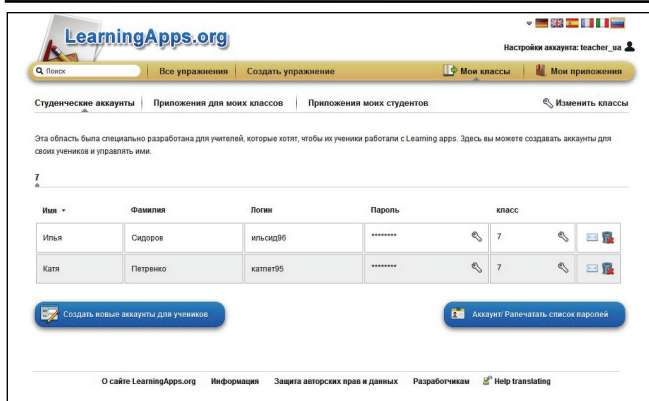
LearningApps.org

Настройки аккаунта: teacher_ua

Поиск | Все упражнения | Создать упражнение | Мои классы | Мои приложения

Студенческие аккаунты | Приложения для моих классов | Приложения моих студентов | Изменить классы

Эта область была специально разработана для учителей, которые хотят, чтобы их ученики работали с Learning apps. Здесь вы можете создавать аккаунты для своих учеников и управлять ими.

7

| Имя | Фамилия | Логин | Пароль | класс |
|---|---|---|---|---|
| Илья | Сидоров | ильсид96 | ******** | 7 |
| Катя | Петренко | катпет95 | ******** | 7 |

Создать новые аккаунты для учеников

Аккаунт/ Рапечатать список паролей

О сайте LearningApps.org Информация Защита авторских прав и данных Разработчикам Help translating